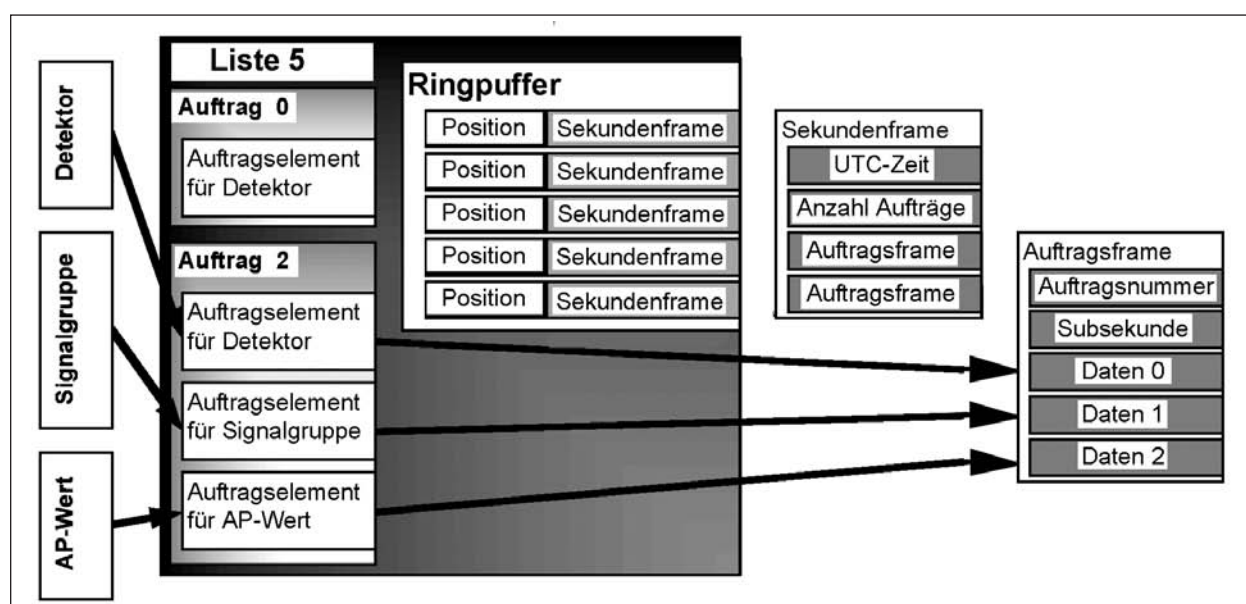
Detektor

Signalgruppe

AP-Wert

Liste 5

Auftrag 0

Auftragselement für Detektor

Auftrag 2

Auftragselement für Detektor

Auftragselement für Signalgruppe

Auftragselement für AP-Wert

Ringpuffer

| Position | Sekundenframe |
|---|---|
| Position | Sekundenframe |
| Position | Sekundenframe |
| Position | Sekundenframe |
| Position | Sekundenframe |

Sekundenframe

UTC-Zeit

Anzahl Aufträge

Auftragsframe

Auftragsframe

Auftragsframe

Auftragsnummer

Subsekunde

Daten 0

Daten 1

Daten 2